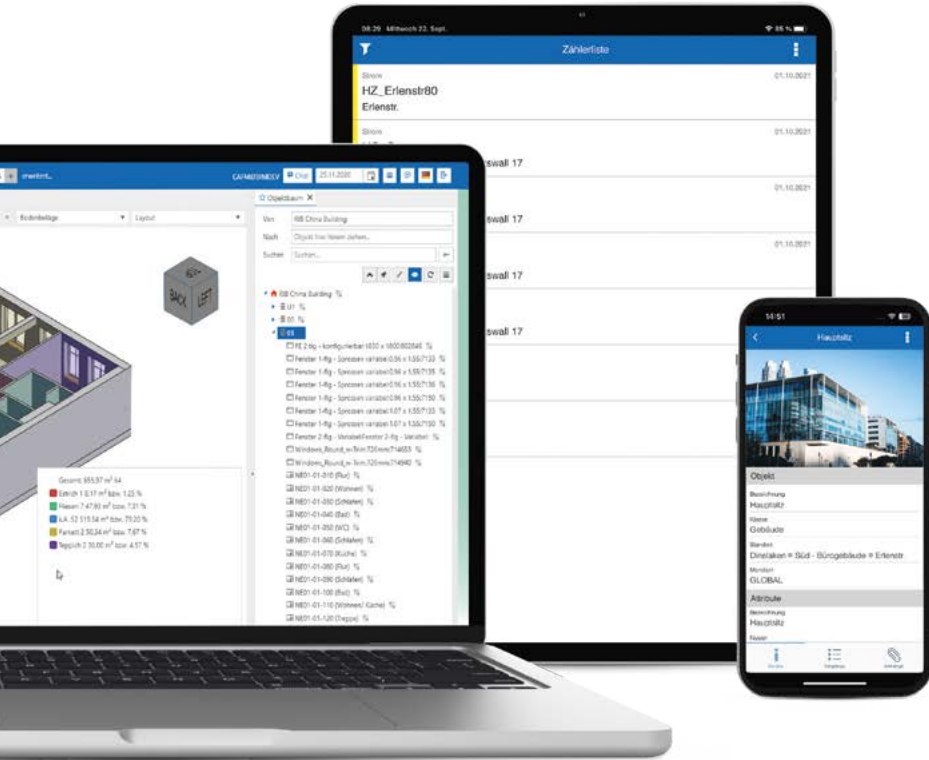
08:29 Mittwoch 22. Sept.

Zählerliste

Strom
01.10.2021
HZ_Erlenstr80
Erlenstr.

Strom
01.10.2021
swall 17

01.10.2021
swall 17

01.10.2021
swall 17

swall 17

CAFMDEMODEV
25.11.2020

Bodenbeläge
Layout

BACK
LEFT

Objektbaum

Von
BB China Building

Nach
Objekt hier hinein ziehen...

Suchen
Suchen...

BB China Building
U1
00
01
FE 2-flg - konfigurierbar 1830 x 1800:802846
Fenster 1-flg - Sprossen variabel 0.56 x 1.55:7133
Fenster 1-flg - Sprossen variabel 0.56 x 1.55:7135
Fenster 1-flg - Sprossen variabel 0.56 x 1.55:7136
Fenster 1-flg - Sprossen variabel 0.56 x 1.55:7130
Fenster 1-flg - Sprossen variabel 0.56 x 1.55:7133
Fenster 1-flg - Sprossen variabel 1.07 x 1.55:7135
Fenster 1-flg - Sprossen variabel 1.07 x 1.55:7130
Fenster 2-flg - VariabelFenster 2-flg - Variabel
Windows_Round_w-Trim:720mm:714653
Windows_Round_w-Trim:720mm:714940
NE01-01-010 (Flur)
NE01-01-020 (Wohnen)
NE01-01-030 (Schlafen)
NE01-01-040 (Bad)
NE01-01-050 (WC)
NE01-01-060 (Schlafen)
NE01-01-070 (Küche)
NE01-01-080 (Flur)
NE01-01-090 (Schlafen)
NE01-01-100 (Bad)
NE01-01-110 (Wohnen/ Küche)
NE01-01-120 (Treppe)

Gesamt: 655,97 m² 64
Estrich 1 8,17 m² bzw. 1,25 %
Fliesen 7 47,93 m² bzw. 7,31 %
k.A. 52 515,54 m² bzw. 79,20 %
Parkett 2 50,34 m² bzw. 7,67 %
Teppich 2 30,00 m² bzw. 4,57 %

14:51
Hauptsitz

Objekt
Bezeichnung
Hauptsitz
Klasse
Gebäude
Standort
Dinslaken » Süd - Bürogebäude » Erlenstr
Mandant
GLOBAL

Attribute
Bezeichnung
Hauptsitz
Nutzer